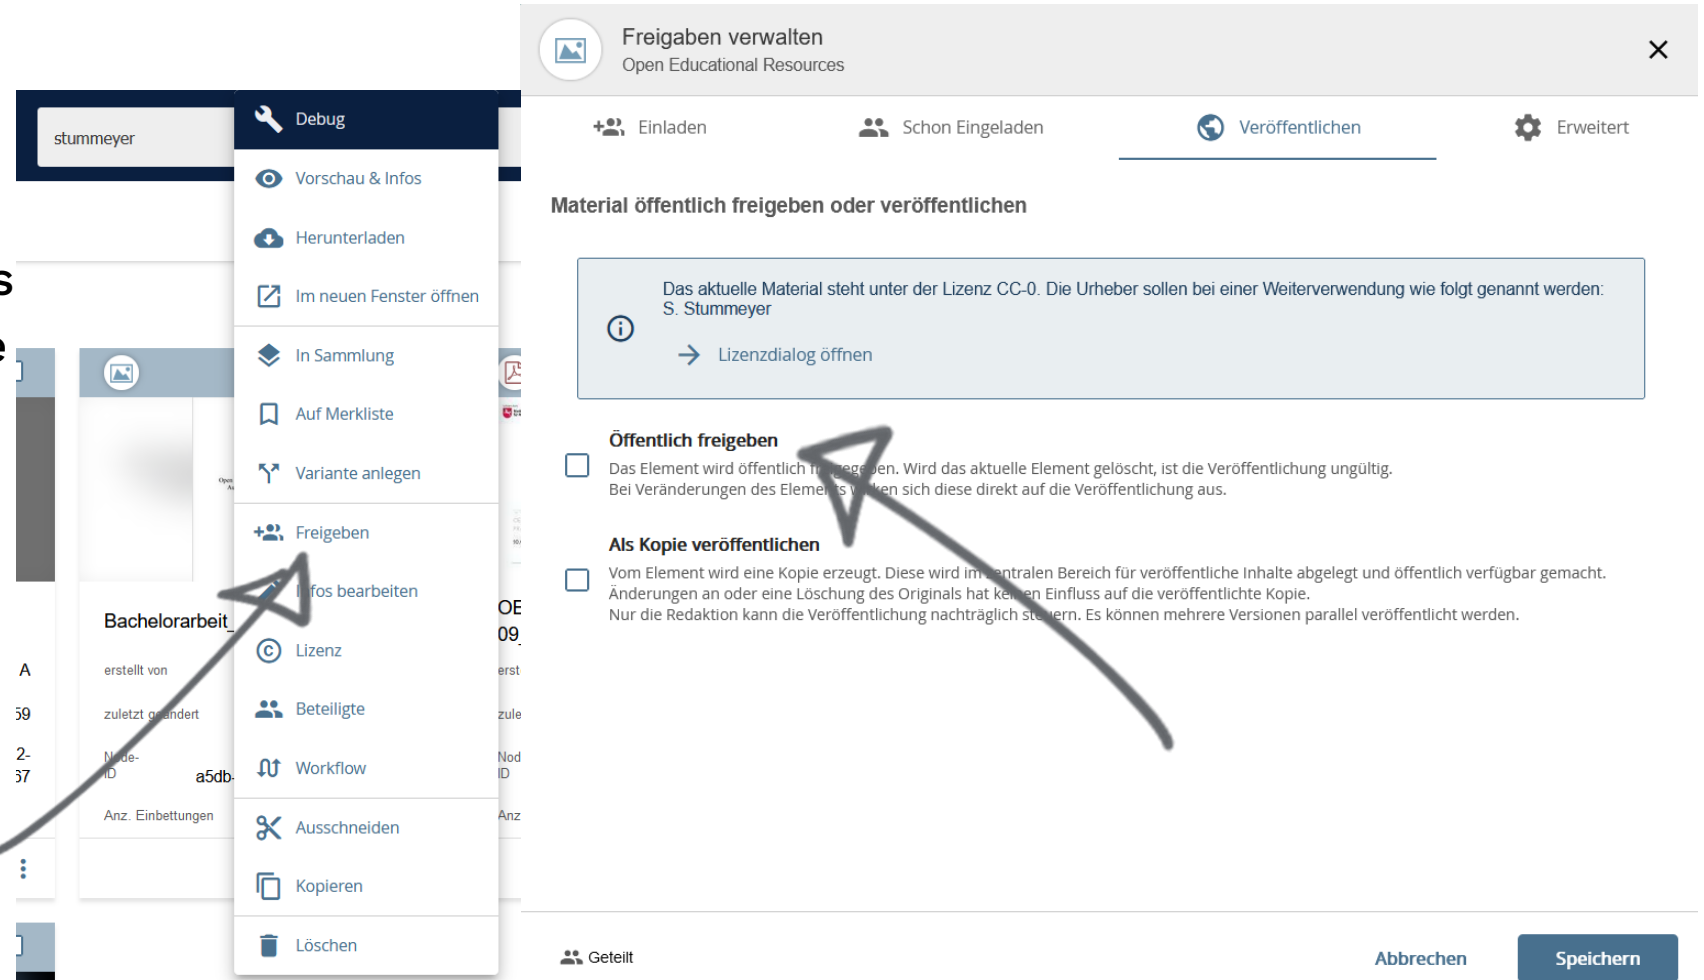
stummeyer

Debug
Vorschau & Infos
Herunterladen
Im neuen Fenster öffnen
In Sammlung
Auf Merkliste
Variante anlegen
Freigeben
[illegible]fos bearbeiten
Lizenz
Beteiligte
Workflow
Ausschneiden
Kopieren
Löschen

Bachelorarbeit_
erstellt von
zuletzt g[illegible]ndert
N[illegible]de-ID a5db-
Anz. Einbettungen

OE
09_
erst
zule
Nod ID
Anz

Freigaben verwalten
Open Educational Resources

Einladen
Schon Eingeladen
Veröffentlichen
Erweitert

Material öffentlich freigeben oder veröffentlichen

Das aktuelle Material steht unter der Lizenz CC-0. Die Urheber sollen bei einer Weiterverwendung wie folgt genannt werden: S. Stummeyer

Lizenzdialog öffnen

Öffentlich freigeben
Das Element wird öffentlich f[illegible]egeben. Wird das aktuelle Element gelöscht, ist die Veröffentlichung ungültig. Bei Veränderungen des Eleme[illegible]s w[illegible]ken sich diese direkt auf die Veröffentlichung aus.

Als Kopie veröffentlichen
Vom Element wird eine Kopie erzeugt. Diese wird im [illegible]ntralen Bereich für veröffentliche Inhalte abgelegt und öffentlich verfügbar gemacht. Änderungen an oder eine Löschung des Originals hat ke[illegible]en Einfluss auf die veröffentlichte Kopie.
Nur die Redaktion kann die Veröffentlichung nachträglich st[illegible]ern. Es können mehrere Versionen parallel veröffentlicht werden.

Geteilt
Abbrechen
Speichern